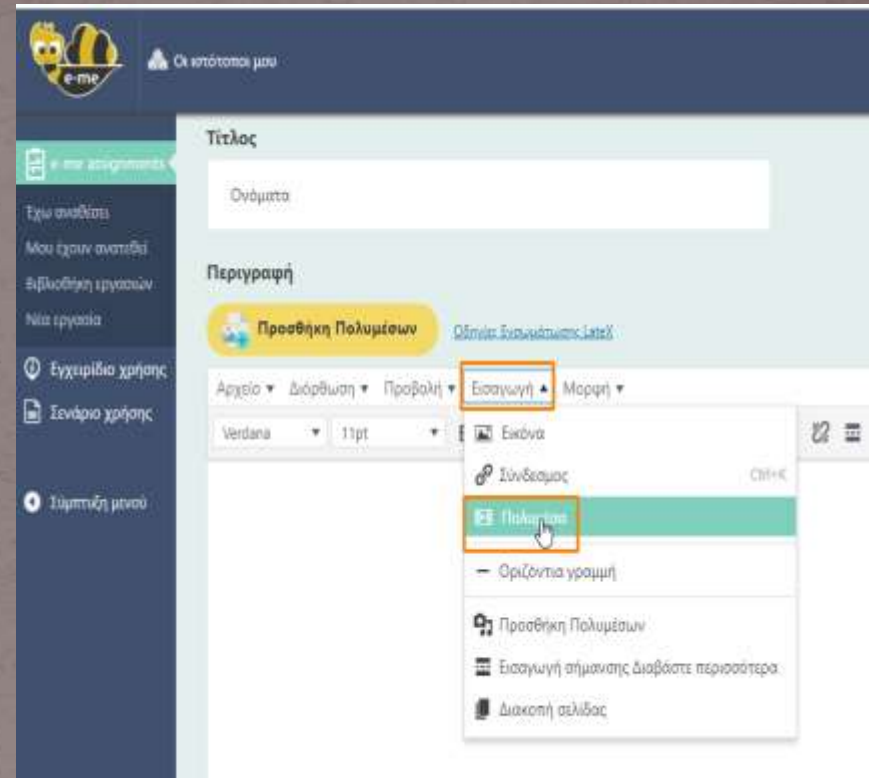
e-me

Οι ιστότοποι μου

e-me assignments

Έχω αναθέσει

Μου έχουν ανατεθεί

Βιβλιοθήκη εργασιών

Νέα εργασία

Εγχειρίδιο χρήσης

Σενάριο χρήσης

Σύμπτυξη μενού

Τίτλος

Ονόματα

Περιγραφή

Προσθήκη Πολυμέσων

Οδηγίες Ενσωμάτωσης LateX

Αρχείο ▾ Διόρθωση ▾ Προβολή ▾ Εισαγωγή ▴ Μορφή ▾

Verdana ▾ 11pt ▾

Εικόνα

Σύνδεσμος Ctrl+K

Πολυμέσα

Οριζόντια γραμμή

Προσθήκη Πολυμέσων

Εισαγωγή σήμανσης Διαβάστε περισσότερα

Διακοπή σελίδας